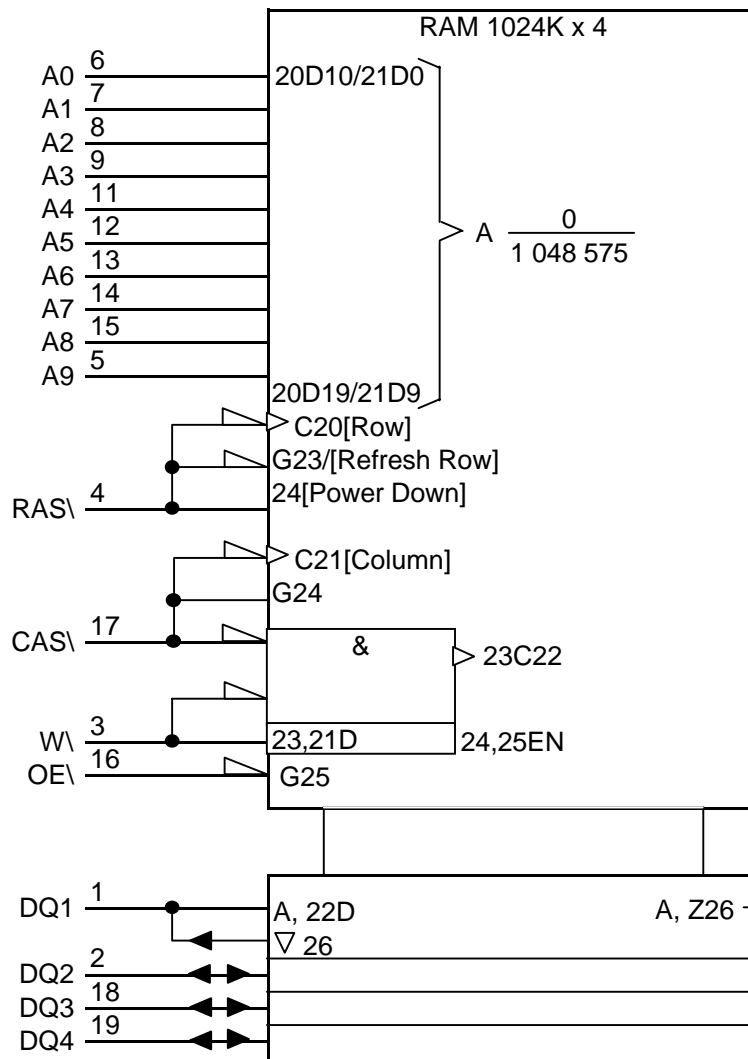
RAM 1024K x 4

A0 6
A1 7
A2 8
A3 9
A4 11
A5 12
A6 13
A7 14
A8 15
A9 5

20D10/21D0

A $\frac{0}{1\ 048\ 575}$

20D19/21D9

C20[Row]
G23/[Refresh Row]
RAS\ 4
24[Power Down]

C21[Column]
G24
CAS\ 17
&
23C22
W\ 3
23,21D
24,25EN
OE\ 16
G25

DQ1 1
A, 22D
A, Z26
$\nabla$ 26
DQ2 2
DQ3 18
DQ4 19